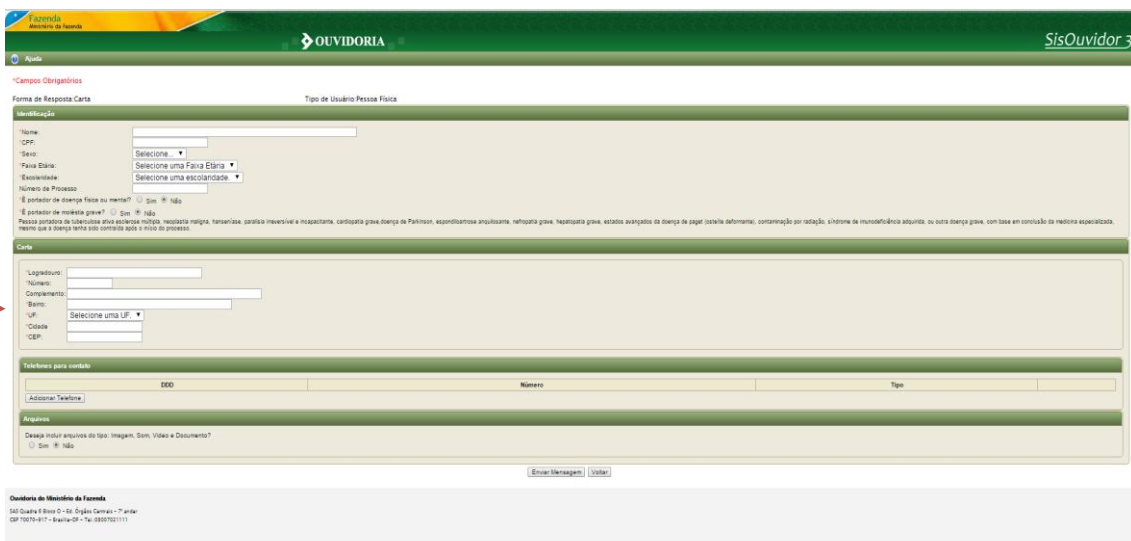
Fazenda
Ministério da Fazenda

OUVIDORIA

SisOuvidor 3

Ajuda

*Campos Obrigatórios

Forma de Resposta:Carta

Tipo de Usuário:Pessoa Física

Identificação

*Nome:
*CPF:
*Sexo: Selecione
*Faixa Etária: Selecione uma Faixa Etária
*Escolaridade: Selecione uma escolaridade
Número de Processo
*É portador de doença física ou mental? Sim Não
*É portador de moléstia grave? Sim Não
Pessoa portadora de tuberculose ativa esclerose múltipla, neoplastia maligna, hanseníase, paralisia irreversível e incapacitante, cardiopatia grave,doença de Parkinson, espondiloartrose anquilosante, nefropatia grave, hepatopatia grave, estados avançados da doença de paget (osteíte deformante), contaminação por radiação, síndrome de imunodeficiência adquirida, ou outra doença grave, com base em conclusão da medicina especializada, mesmo que a doença tenha sido contraída após o início do processo.

Carta

*Logradouro:
*Número:
Complemento:
*Bairro:
*UF: Selecione uma UF.
*Cidade
*CEP:

Telefones para contato

| DDD | Número | Tipo | |
|---|---|---|---|

Adicionar Telefone

Arquivos

Deseja incluir arquivos do tipo: Imagem, Som, Vídeo e Documento?
Sim Não

Enviar Mensagem Voltar

Ouvidoria do Ministério da Fazenda
SAS Quadra 6 Bloco O - Ed. Órgãos Centrais - 7º andar
CEP 70070-917 - Brasília-DF - Tel. 08007021111